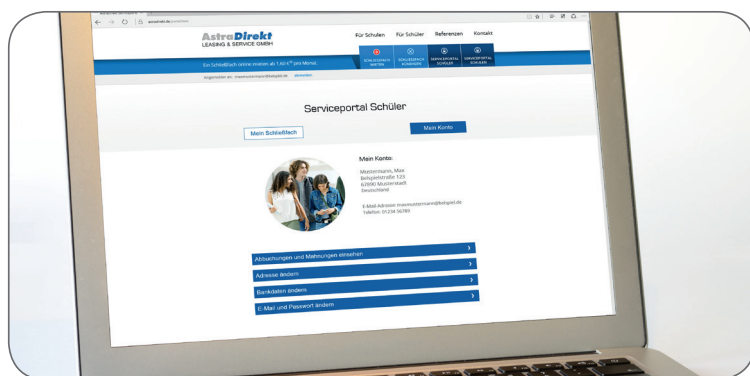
astradirekt.de

AstraDirekt
LEASING & SERVICE GMBH

Für Schulen Für Schüler Referenzen Kontakt

Ein Schließfach online mieten ab 1,62 €* pro Monat.

SCHLIESSFACH MIETEN

SCHLIESSFACH KÜNDIGEN

SERVICEPORTAL SCHÜLER

SERVICEPORTAL SCHULEN

Eingeloggt als: maxmustermann@beispiel.de abmelden

Serviceportal Schüler

Mein Schließfach

Mein Konto

Mein Konto:

Mustermann, Max
Beispielstraße 123
67890 Musterstadt
Deutschland

E-Mail-Adresse: maxmustermann@beispiel.de
Telefon: 01234 56789

Abbuchungen und Mahnungen einsehen

Adresse ändern

Bankdaten ändern

E-Mail und Passwort ändern